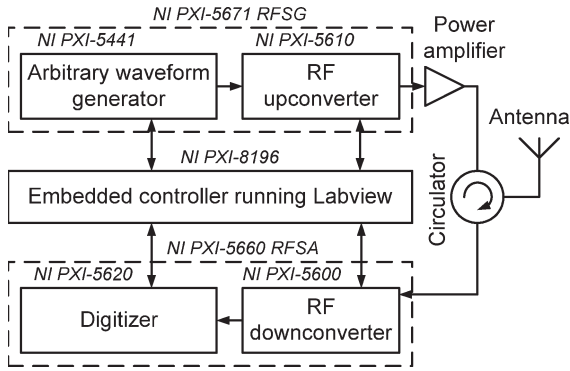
NI PXI-5671 RFSG
NI PXI-5441
NI PXI-5610
Power amplifier
Arbitrary waveform generator
RF upconverter
Antenna
NI PXI-8196
Embedded controller running Labview
Circulator
NI PXI-5660 RFSA
NI PXI-5620
NI PXI-5600
Digitizer
RF downconverter